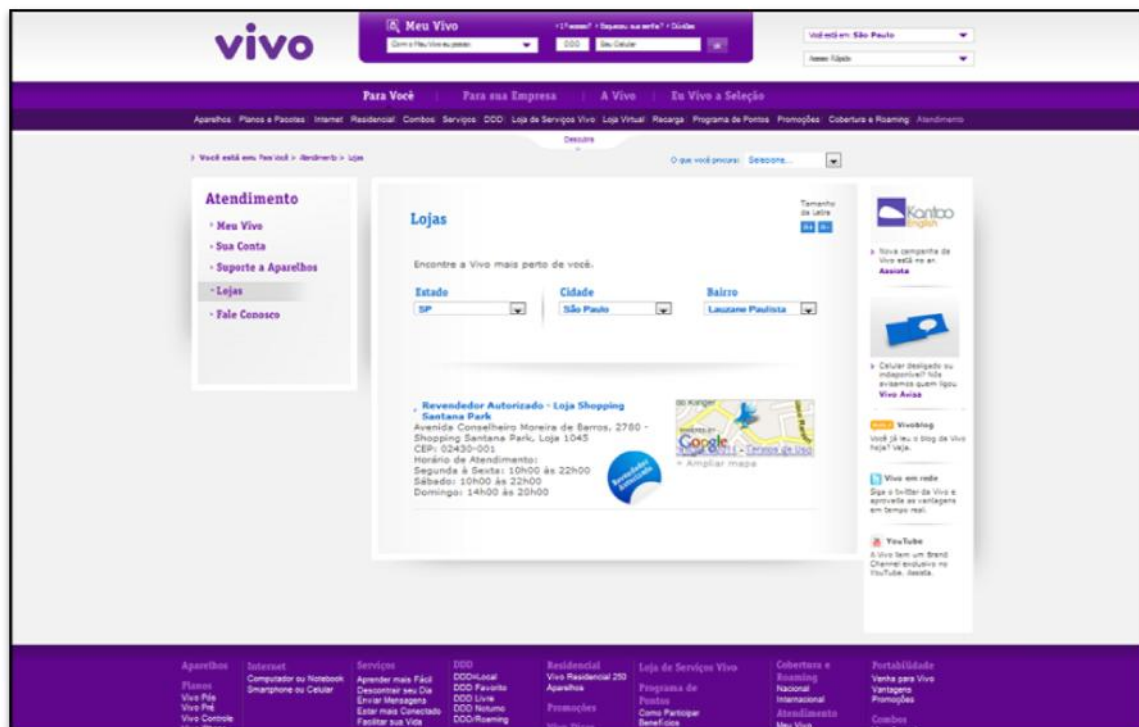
vivo

Meu Vivo
• 1º acesso? • Esqueceu sua senha? • Dúvidas
Com o Meu Vivo eu posso:
DDD
Seu Celular
ok

Você está em: São Paulo
Acesso Rápido

Para Você | Para sua Empresa | A Vivo | Eu Vivo a Seleção

Aparelhos | Planos e Pacotes | Internet | Residencial | Combos | Serviços | DDD | Loja de Serviços Vivo | Loja Virtual | Recarga | Programa de Pontos | Promoções | Cobertura e Roaming | Atendimento

Descubra

> Você está em: Para Você > Atendimento > Lojas

O que você procura: Selecione...

Atendimento
• Meu Vivo
• Sua Conta
• Suporte a Aparelhos
• Lojas
• Fale Conosco

Lojas

Tamanho da Letra
A+ A-

Encontre a Vivo mais perto de você.

Estado
SP

Cidade
São Paulo

Bairro
Lauzane Paulista

Revendedor Autorizado - Loja Shopping Santana Park
Avenida Conselheiro Moreira de Barros, 2780 - Shopping Santana Park, Loja 1045
CEP: 02430-001
Horário de Atendimento:
Segunda à Sexta: 10h00 às 22h00
Sábado: 10h00 às 22h00
Domingo: 14h00 às 20h00

Revendedor Autorizado

Google
Termos de Uso
+ Ampliar mapa

Kantoo English

> Nova campanha da Vivo está no ar. Assista

> Celular desligado ou indisponível? Nós avisamos quem ligou. Vivo Avisa

Vivoblog
Você já leu o blog da Vivo hoje? Veja.

Vivo em rede
Siga o twitter da Vivo e aproveite as vantagens em tempo real.

YouTube
A Vivo tem um Brand Channel exclusivo no YouTube. Assista.

Aparelhos
Planos
Vivo Pós
Vivo Pré
Vivo Controle

Internet
Computador ou Notebook
Smartphone ou Celular

Serviços
Aprender mais Fácil
Descontrair seu Dia
Enviar Mensagens
Estar mais Conectado
Facilitar sua Vida

DDD
DDD+Local
DDD Favorito
DDD Livre
DDD Noturno
DDD/Roaming

Residencial
Vivo Residencial 250
Aparelhos
Promoções

Loja de Serviços Vivo
Programa de Pontos
Como Participar
Benefícios

Cobertura e Roaming
Nacional
Internacional
Atendimento
Meu Vivo

Portabilidade
Venha para Vivo
Vantagens
Promoções
Combos